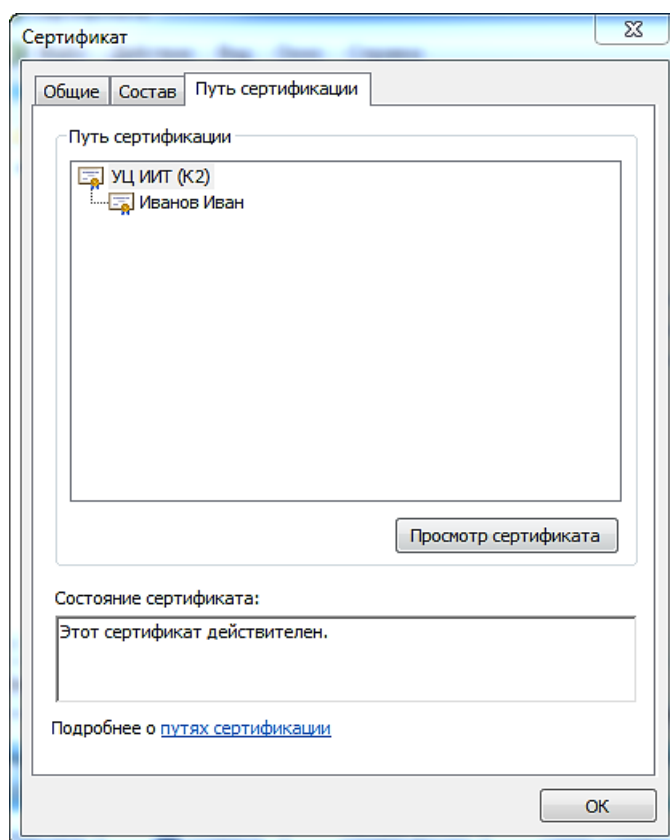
Сертификат

Общие | Состав | Путь сертификации

Путь сертификации

УЦ ИИТ (К2)
Иванов Иван

Просмотр сертификата

Состояние сертификата:

Этот сертификат действителен.

Подробнее о путях сертификации

OK